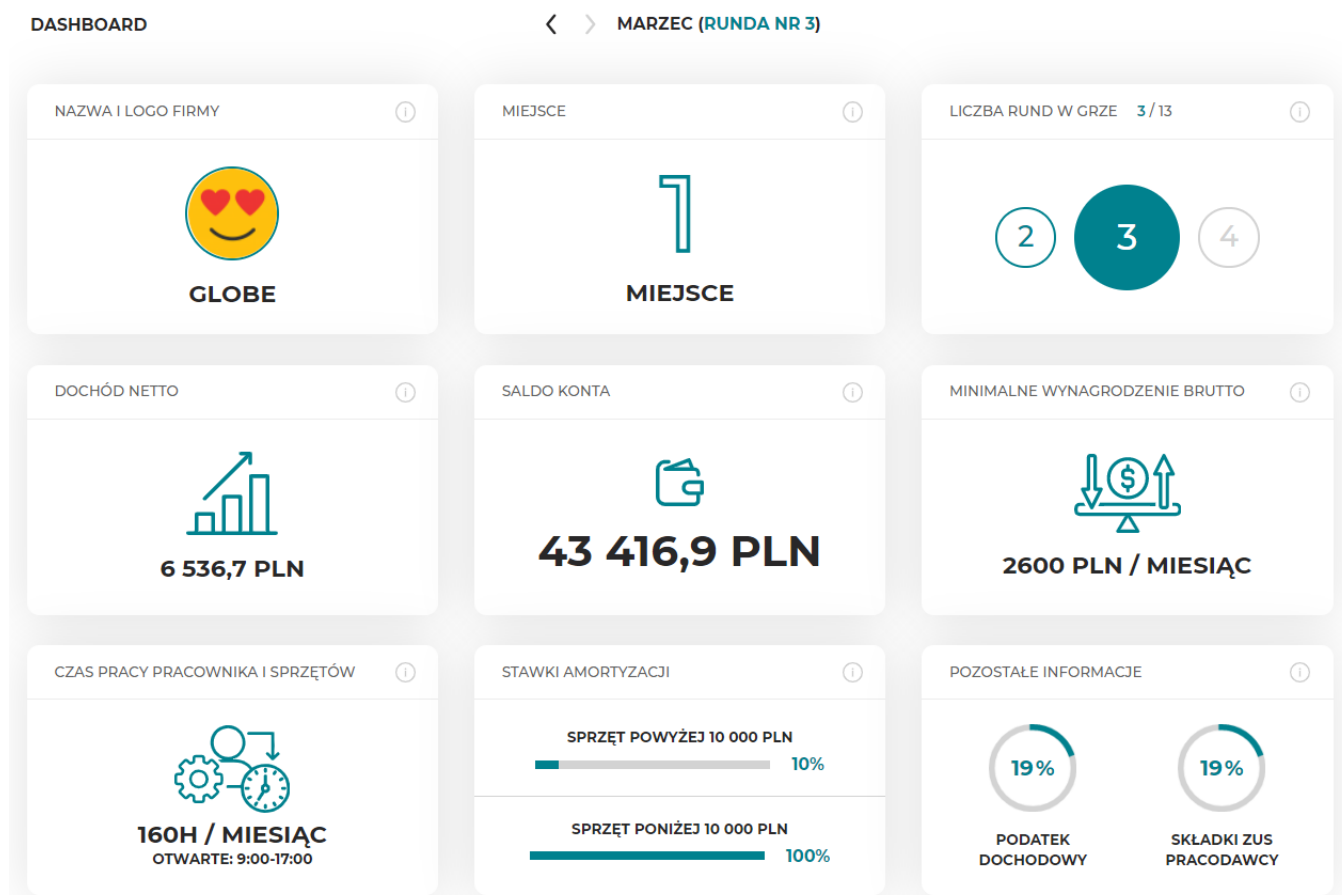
DASHBOARD

MARZEC (RUNDA NR 3)

NAZWA I LOGO FIRMY

GLOBE

MIEJSCE

1

MIEJSCE

LICZBA RUND W GRZE 3 / 13

2 3 4

DOCHÓD NETTO

6 536,7 PLN

SALDO KONTA

43 416,9 PLN

MINIMALNE WYNAGRODZENIE BRUTTO

2600 PLN / MIESIĄC

CZAS PRACY PRACOWNIKA I SPRZĘTÓW

160H / MIESIĄC
OTWARTE: 9:00-17:00

STAWKI AMORTYZACJI

SPRZĘT POWYŻEJ 10 000 PLN
10%

SPRZĘT PONIŻEJ 10 000 PLN
100%

POZOSTAŁE INFORMACJE

19%
PODATEK DOCHODOWY

19%
SKŁADKI ZUS PRACODAWCY